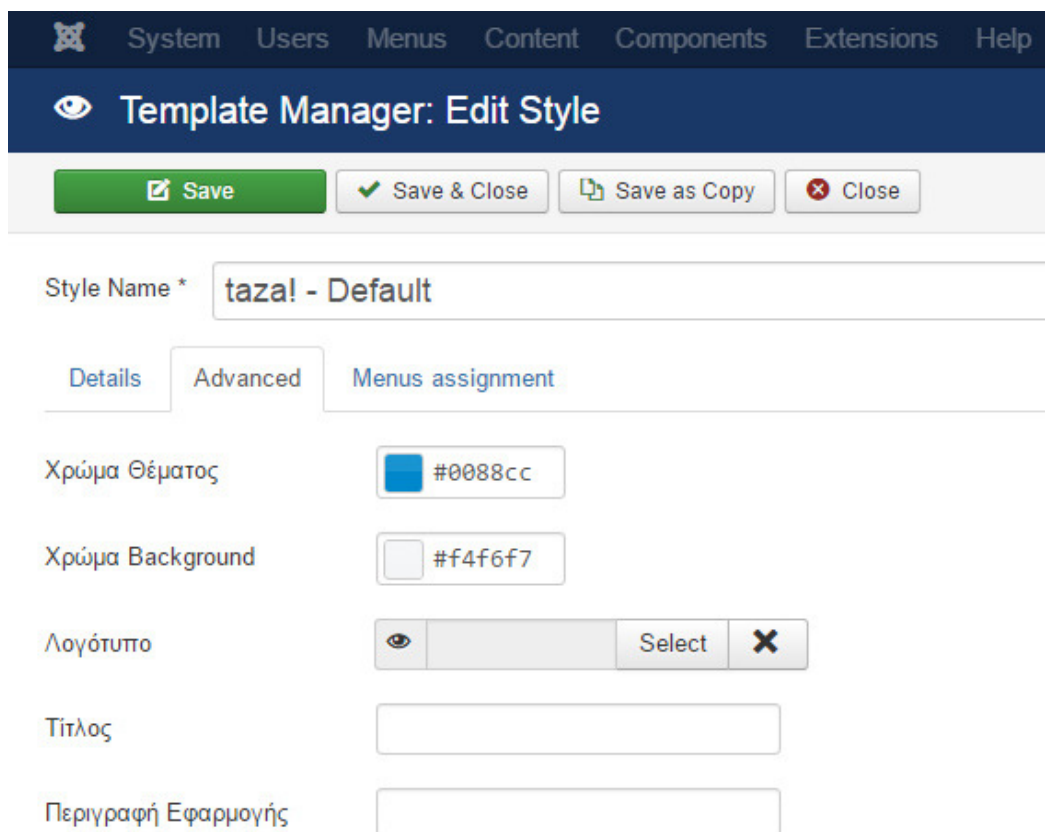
System Users Menus Content Components Extensions Help

Template Manager: Edit Style

Save
Save & Close
Save as Copy
Close

Style Name * taza! - Default

Details Advanced Menus assignment

Χρώμα Θέματος #0088cc

Χρώμα Background #f4f6f7

Λογότυπο Select

Τίτλος

Περιγραφή Εφαρμογής